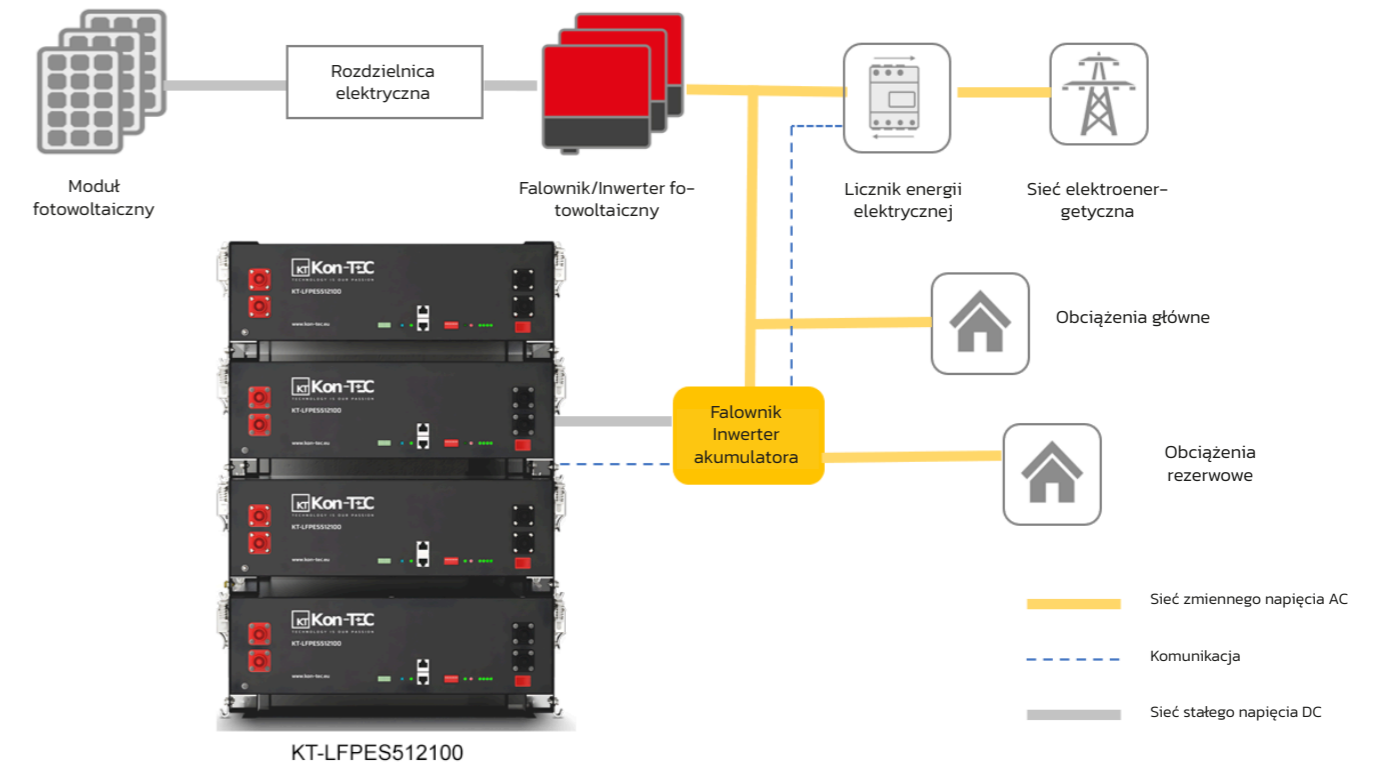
Rozdzielnica elektryczna

Moduł fotowoltaiczny

Falownik/Inwerter fotowoltaiczny

Licznik energii elektrycznej

Sieć elektroenergetyczna

KT Kon-TEC
TECHNOLOGY IS OUR PASSION
KT-LFPES512100
www.kon-tec.eu

KT Kon-TEC
TECHNOLOGY IS OUR PASSION
KT-LFPES512100
www.kon-tec.eu

KT Kon-TEC
TECHNOLOGY IS OUR PASSION
KT-LFPES512100
www.kon-tec.eu

KT Kon-TEC
TECHNOLOGY IS OUR PASSION
KT-LFPES512100
www.kon-tec.eu

Obciążenia główne

Falownik Inwerter akumulatora

Obciążenia rezerwowe

Sieć zmiennego napięcia AC

Komunikacja

Sieć stałego napięcia DC

KT-LFPES512100